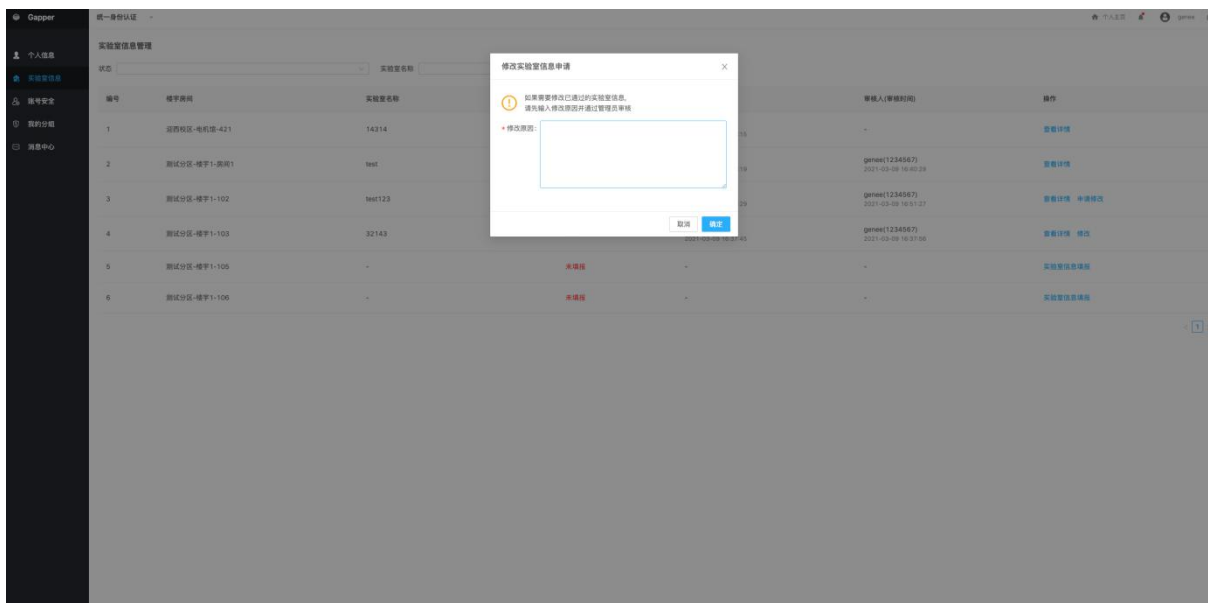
Gapper

统一身份认证

个人主页 genee

个人信息
实验室信息
账号安全
我的分组
消息中心

实验室信息管理

状态
实验室名称

| 编号 | 楼宇房间 | 实验室名称 | | | 审核人(审核时间) | 操作 |
|---|---|---|---|---|---|---|
| 1 | 迎西校区-电机馆-421 | 14314 | | | - | 查看详情 |
| 2 | 测试分区-楼宇1-房间1 | test | | | genee(1234567) 2021-03-09 16:40:29 | 查看详情 |
| 3 | 测试分区-楼宇1-102 | test123 | | | genee(1234567) 2021-03-09 16:51:37 | 查看详情 申请修改 |
| 4 | 测试分区-楼宇1-103 | 32143 | | 2021-03-09 16:37:45 | genee(1234567) 2021-03-09 16:37:56 | 查看详情 修改 |
| 5 | 测试分区-楼宇1-105 | - | 未填报 | - | - | 实验室信息填报 |
| 6 | 测试分区-楼宇1-106 | - | 未填报 | - | - | 实验室信息填报 |

1

修改实验室信息申请

如果需要修改已通过的实验室信息,
请先输入修改原因并通过管理员审核

* 修改原因:

取消 确定